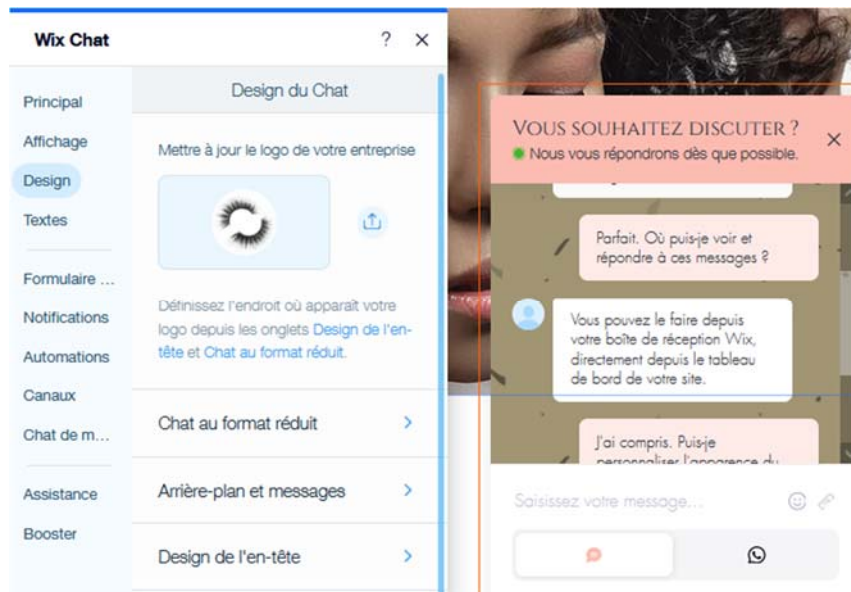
Wix Chat

?

Principal
Affichage
Design
Textes
Formulaire ...
Notifications
Automations
Canaux
Chat de m...
Assistance
Booster

Design du Chat

Mettre à jour le logo de votre entreprise

Définissez l'endroit où apparaît votre logo depuis les onglets Design de l'en-tête et Chat au format réduit.

Chat au format réduit

Arrière-plan et messages

Design de l'en-tête

VOUS SOUHAITEZ DISCUTER ?
Nous vous répondrons dès que possible.

Parfait. Où puis-je voir et répondre à ces messages ?

Vous pouvez le faire depuis votre boîte de réception Wix, directement depuis le tableau de bord de votre site.

J'ai compris. Puis-je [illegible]

Saisissez votre message...